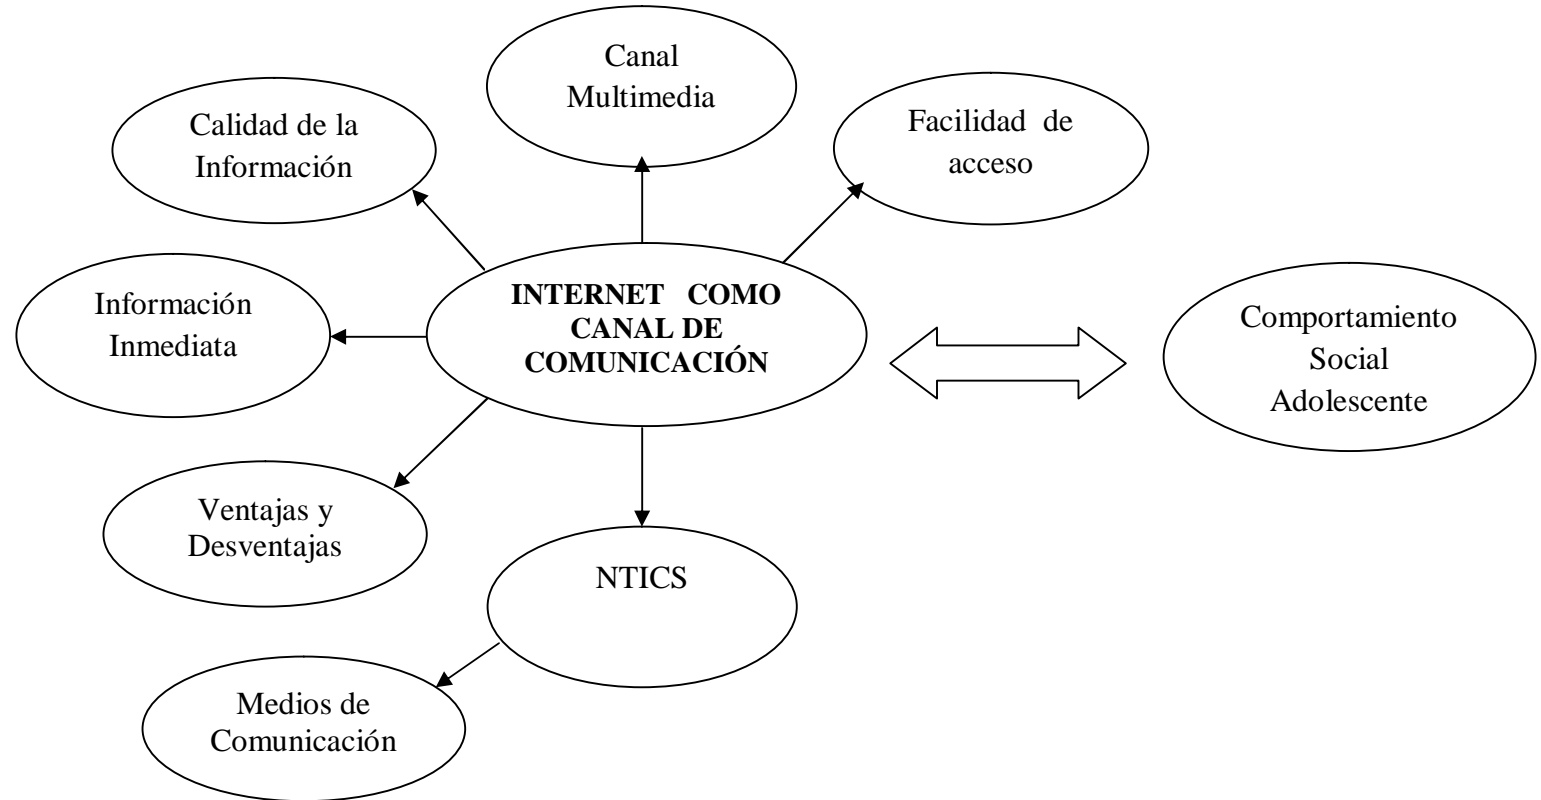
Canal Multimedia

Calidad de la Información

Facilidad de acceso

Información Inmediata

INTERNET COMO CANAL DE COMUNICACIÓN

Comportamiento Social Adolescente

Ventajas y Desventajas

NTICS

Medios de Comunicación